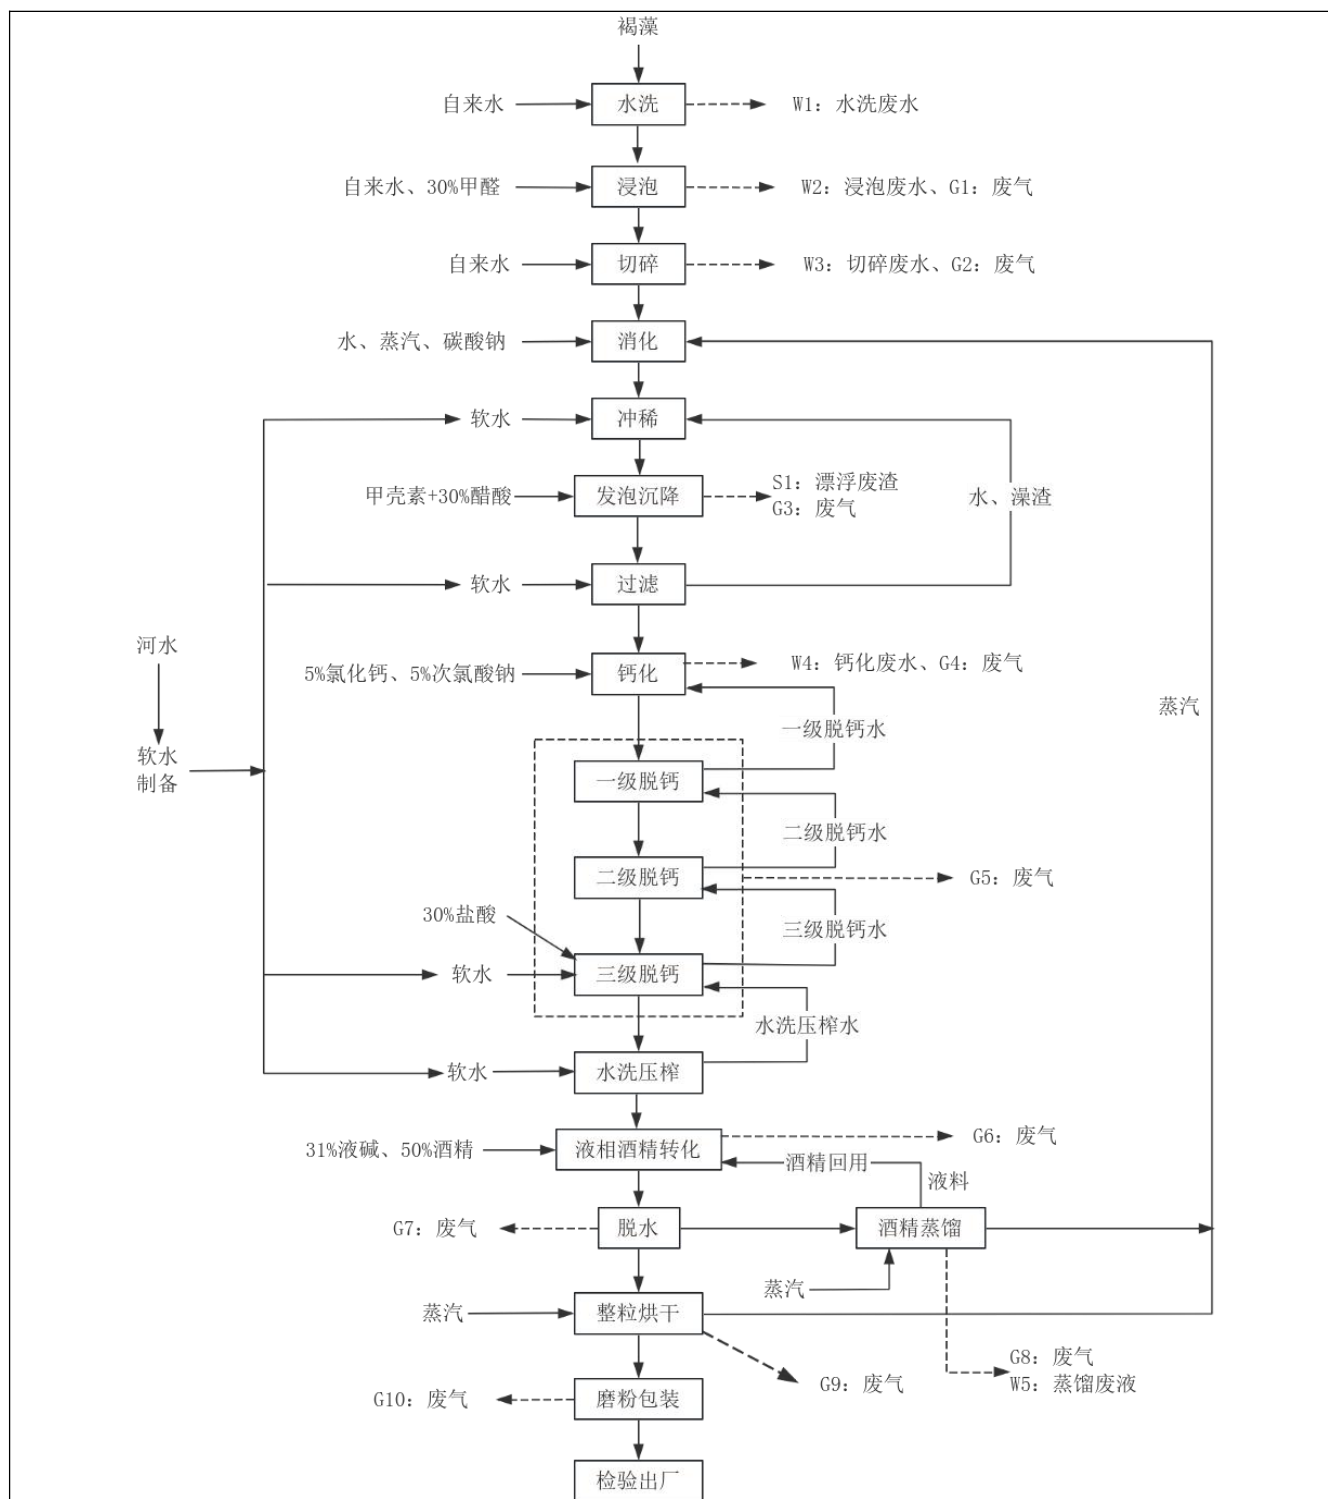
褐藻

自来水 水洗 W1：水洗废水

自来水、30%甲醛 浸泡 W2：浸泡废水、G1：废气

自来水 切碎 W3：切碎废水、G2：废气

水、蒸汽、碳酸钠 消化

软水 冲稀

甲壳素+30%醋酸 发泡沉降 S1：漂浮废渣 G3：废气 水、澡渣

软水 过滤

河水

5%氯化钙、5%次氯酸钠 钙化 W4：钙化废水、G4：废气

一级脱钙水

蒸汽

软水 制备

一级脱钙

二级脱钙水

二级脱钙 G5：废气

30%盐酸

三级脱钙水

软水 三级脱钙

水洗压榨水

软水 水洗压榨

31%液碱、50%酒精 液相酒精转化 G6：废气

酒精回用 液料

G7：废气 脱水 酒精蒸馏

蒸汽

蒸汽 整粒烘干

G9：废气 G8：废气 W5：蒸馏废液

G10：废气 磨粉包装

检验出厂